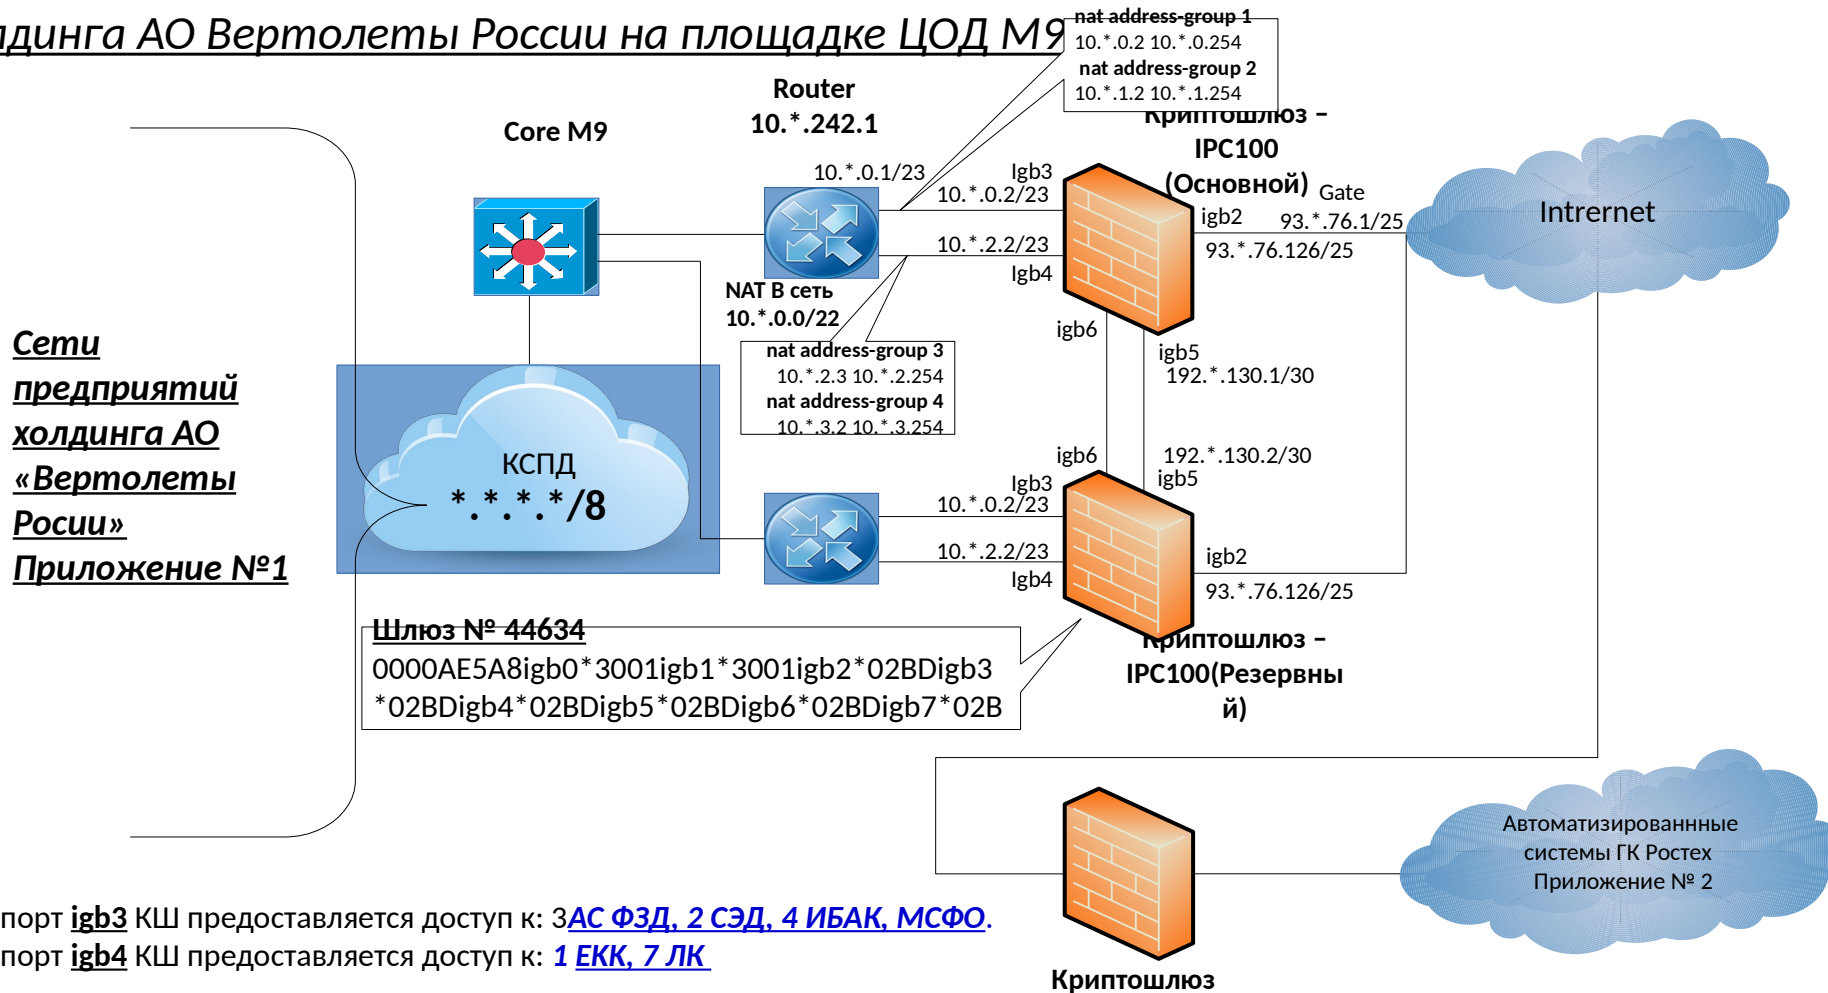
лдинга АО Вертолеты России на площадке ЦОД М9

nat address-group 1
10.*.0.2 10.*.0.254
nat address-group 2
10.*.1.2 10.*.1.254

Router
10.*.242.1

Core M9

Криптошлюз –
IPC100
(Основной)

10.*.0.1/23
Igb3
10.*.0.2/23
Gate
igb2
93.*.76.1/25
Intrernet
10.*.2.2/23
93.*.76.126/25
Igb4

NAT В сеть
10.*.0.0/22

igb6
igb5
192.*.130.1/30

nat address-group 3
10.*.2.3 10.*.2.254
nat address-group 4
10.*.3.2 10.*.3.254

*Сети предприятий холдинга АО «Вертолеты Росии» Приложение №1*

КСПД
*.*.*.*/8

igb6
192.*.130.2/30
igb5
Igb3
10.*.0.2/23
10.*.2.2/23
igb2
Igb4
93.*.76.126/25

Шлюз № 44634
0000AE5A8igb0*3001igb1*3001igb2*02BDigb3*02BDigb4*02BDigb5*02BDigb6*02BDigb7*02B

Криптошлюз –
IPC100(Резервный)

Автоматизированнные системы ГК Ростех Приложение № 2

Криптошлюз

порт igb3 КШ предоставляется доступ к: 3АС ФЗД, 2 СЭД, 4 ИБАК, МСФО.
порт igb4 КШ предоставляется доступ к: 1 ЕКК, 7 ЛК